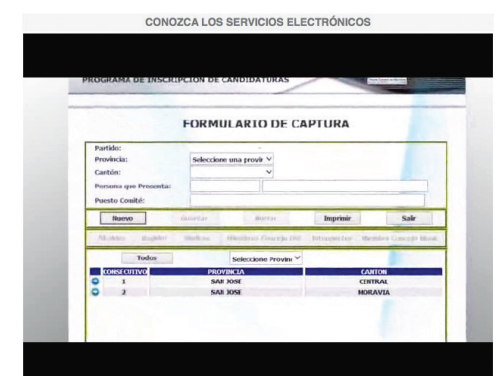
CONOZCA LOS SERVICIOS ELECTRÓNICOS

PROGRAMA DE INSCRIPCIÓN DE CANDIDATURAS

FORMULARIO DE CAPTURA

Partido:
Provincia: Seleccione una provir
Cantón:
Persona que Presenta:
Puesto Comité:

Nuevo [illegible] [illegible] Imprimir Salir

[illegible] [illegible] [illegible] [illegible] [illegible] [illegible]

Todos Seleccione Provin

| CONSECUTIVO | PROVINCIA | CANTON |
|---|---|---|
| 1 | SAN JOSE | CENTRAL |
| 2 | SAN JOSE | MORAVIA |